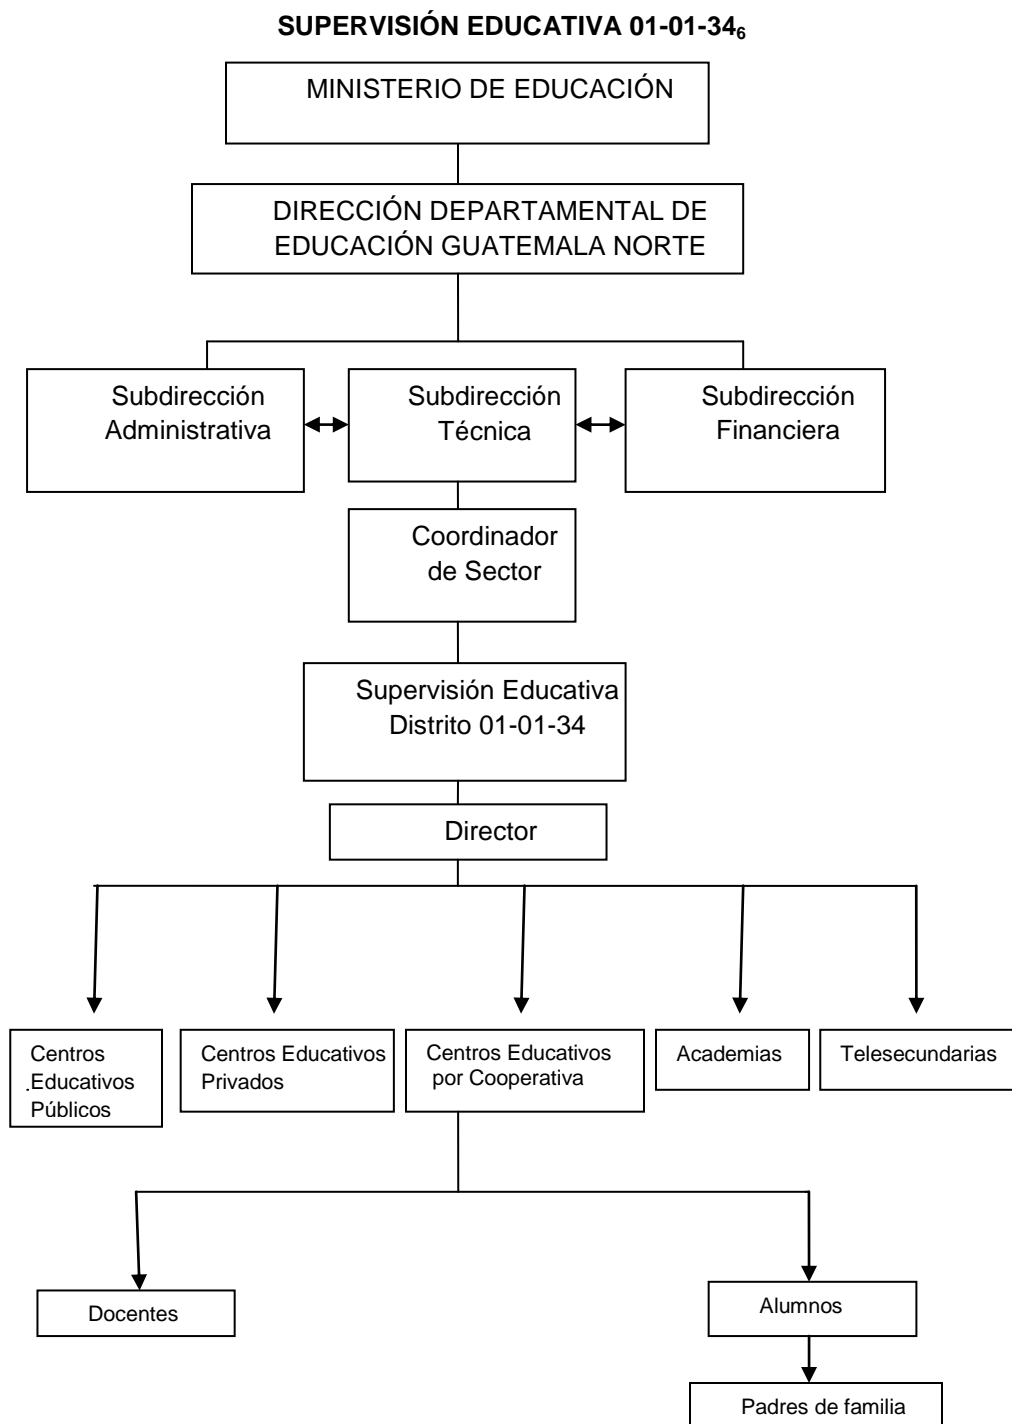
SUPERVISIÓN EDUCATIVA 01-01-34$_6$

MINISTERIO DE EDUCACIÓN

DIRECCIÓN DEPARTAMENTAL DE EDUCACIÓN GUATEMALA NORTE

Subdirección Administrativa

Subdirección Técnica

Subdirección Financiera

Coordinador de Sector

Supervisión Educativa Distrito 01-01-34

Director

Centros .Educativos Públicos

Centros Educativos Privados

Centros Educativos por Cooperativa

Academias

Telesecundarias

Docentes

Alumnos

Padres de familia